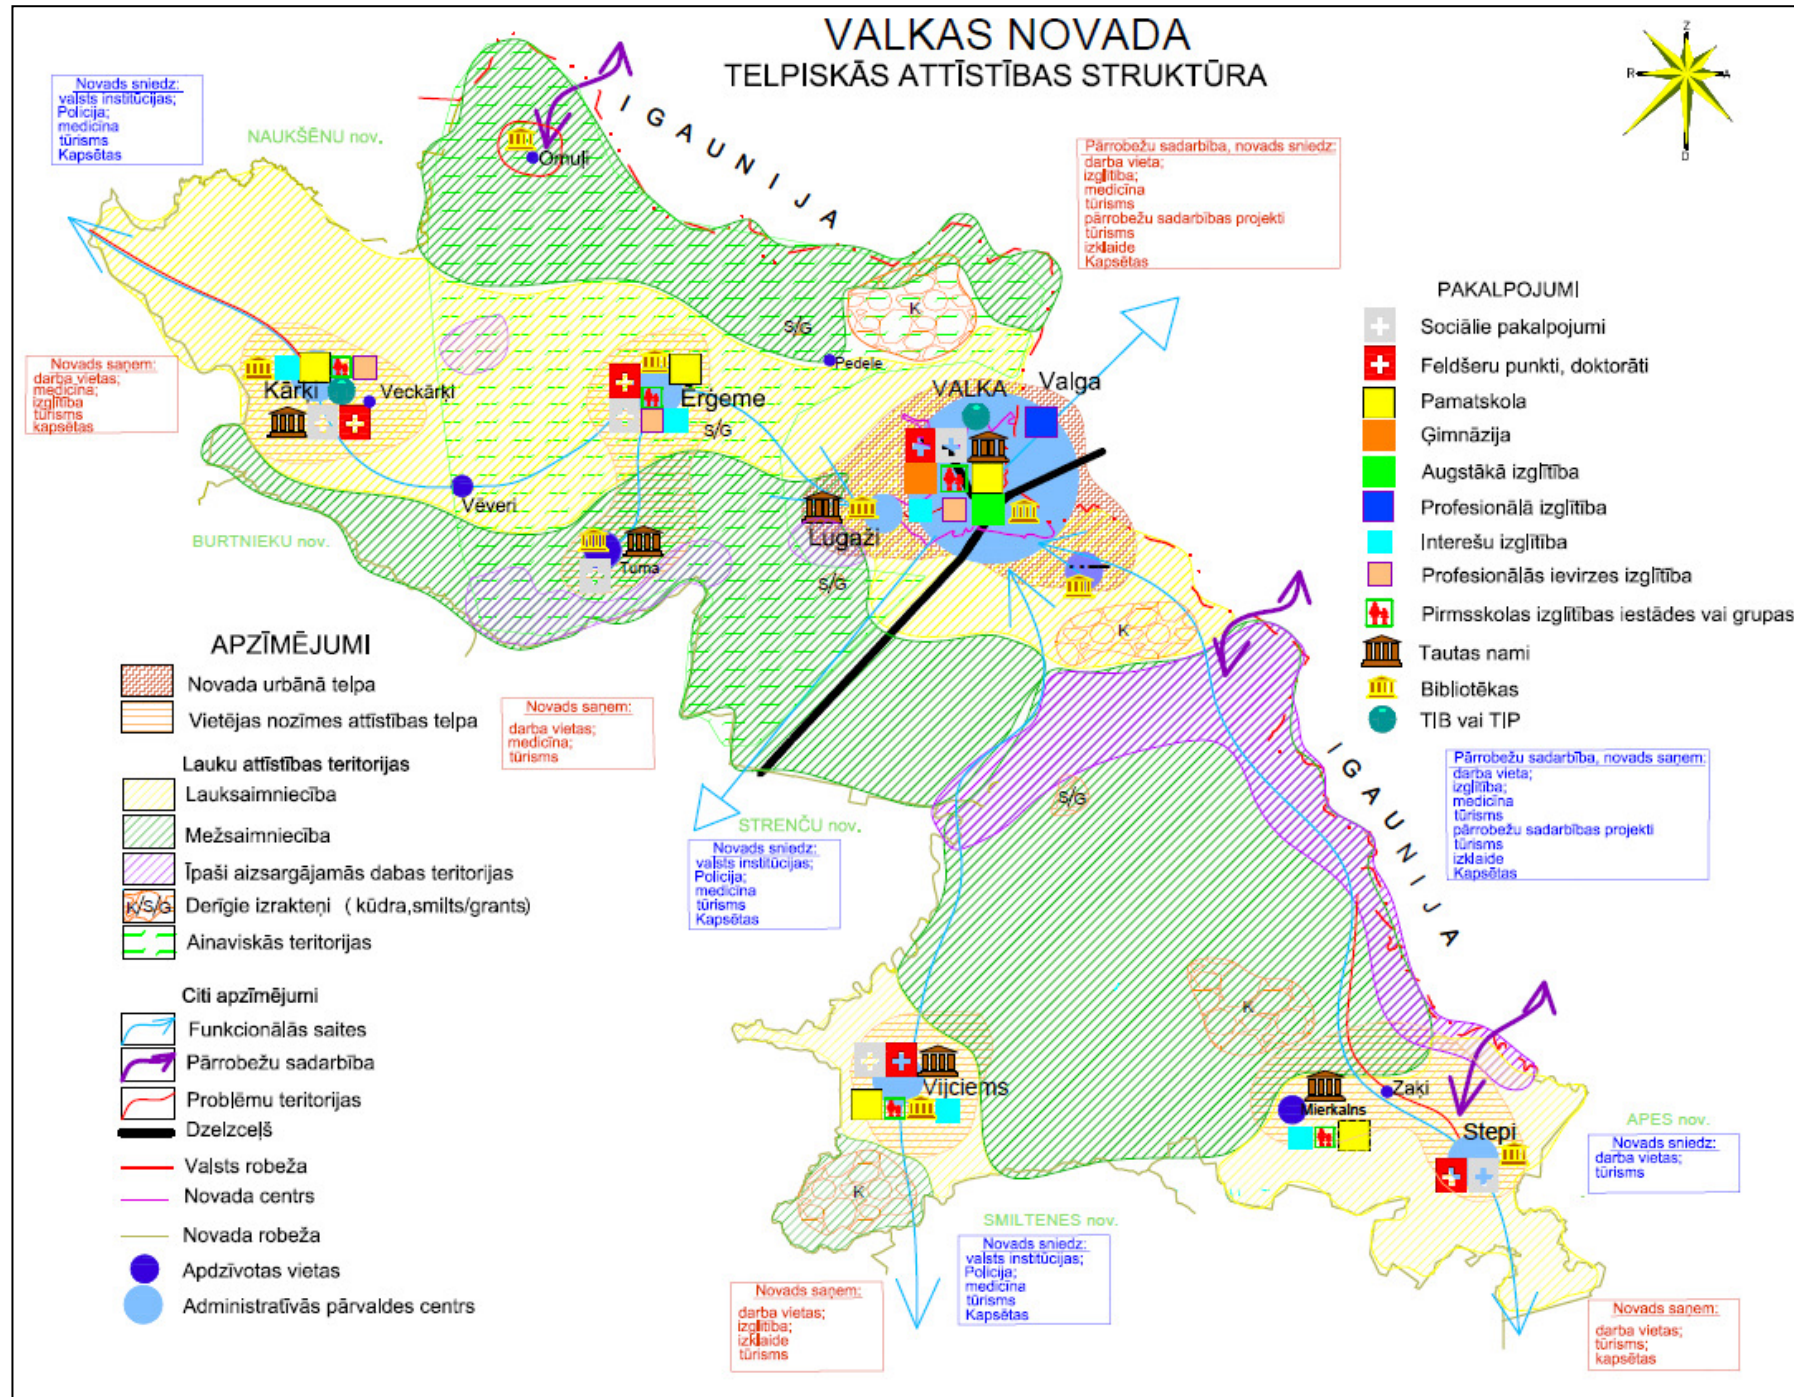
VALKAS NOVADA
TELPISKĀS ATTĪSTĪBAS STRUKTŪRA

Z
R
A
D

Novads sniedz:
valsts institūcijas;
Policija;
medicīna
tūrisms
Kapsētas

NAUKŠĒNU nov.

Omuļi

IGAUNIJA

Pārrobežu sadarbība, novads sniedz:
darba vieta;
izglītība;
medicīna
tūrisms
pārrobežu sadarbības projekti
tūrisms
izklaide
Kapsētas

K

S/G

Pedele

Novads saņem:
darba vietas;
medicīna
izglītība
tūrisms
kapsētas

Kārķi
Veckārķi

Ērģeme

S/G

VALKA
Valga

Vēveri

BURTNIEKU nov.

Lugaži

Tuma

S/G

K

PAKALPOJUMI
Sociālie pakalpojumi
Feldšeru punkti, doktorāti
Pamatskola
Ģimnāzija
Augstākā izglītība
Profesionālā izglītība
Interešu izglītība
Profesionālās ievirzes izglītība
Pirmsskolas izglītības iestādes vai grupas
Tautas nami
Bibliotēkas
TIB vai TIP

APZĪMĒJUMI
Novada urbānā telpa
Vietējas nozīmes attīstības telpa
Lauku attīstības teritorijas
Lauksaimniecība
Mežsaimniecība
Īpaši aizsargājamās dabas teritorijas
K/S/G Derīgie izrakteņi ( kūdra,smilts/grants)
Ainaviskās teritorijas
Citi apzīmējumi
Funkcionālās saites
Pārrobežu sadarbība
Problēmu teritorijas
Dzelzceļš
Valsts robeža
Novada centrs
Novada robeža
Apdzīvotas vietas
Administratīvās pārvaldes centrs

Novads saņem:
darba vietas;
medicīna;
tūrisms

STRENČU nov.

Novads sniedz:
valsts institūcijas;
Policija;
medicīna
tūrisms
Kapsētas

S/G

IGAUNIJA

Pārrobežu sadarbība, novads saņem:
darba vieta;
izglītība;
medicīna
tūrisms
pārrobežu sadarbības projekti
tūrisms
izklaide
Kapsētas

K

Vijciems

Zaķi
Mierkalns
Stepi

APES nov.

Novads sniedz:
darba vietas;
tūrisms

K

SMILTENES nov.

Novads sniedz:
valsts institūcijas;
Policija;
medicīna
tūrisms
Kapsētas

Novads saņem:
darba vietas;
izglītība;
izklaide
tūrisms

Novads saņem:
darba vietas;
tūrisms;
kapsētas